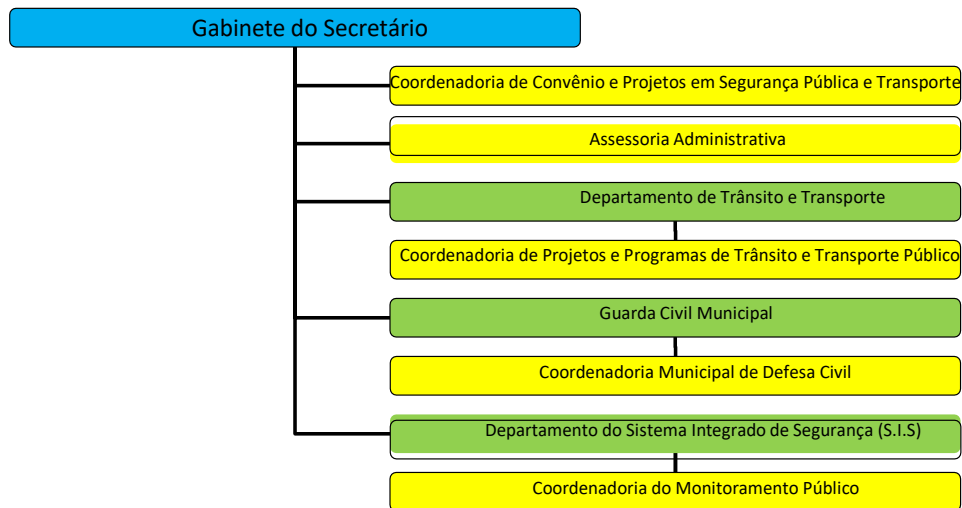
Gabinete do Secretário

Coordenadoria de Convênio e Projetos em Segurança Pública e Transporte

Assessoria Administrativa

Departamento de Trânsito e Transporte

Coordenadoria de Projetos e Programas de Trânsito e Transporte Público

Guarda Civil Municipal

Coordenadoria Municipal de Defesa Civil

Departamento do Sistema Integrado de Segurança (S.I.S)

Coordenadoria do Monitoramento Público